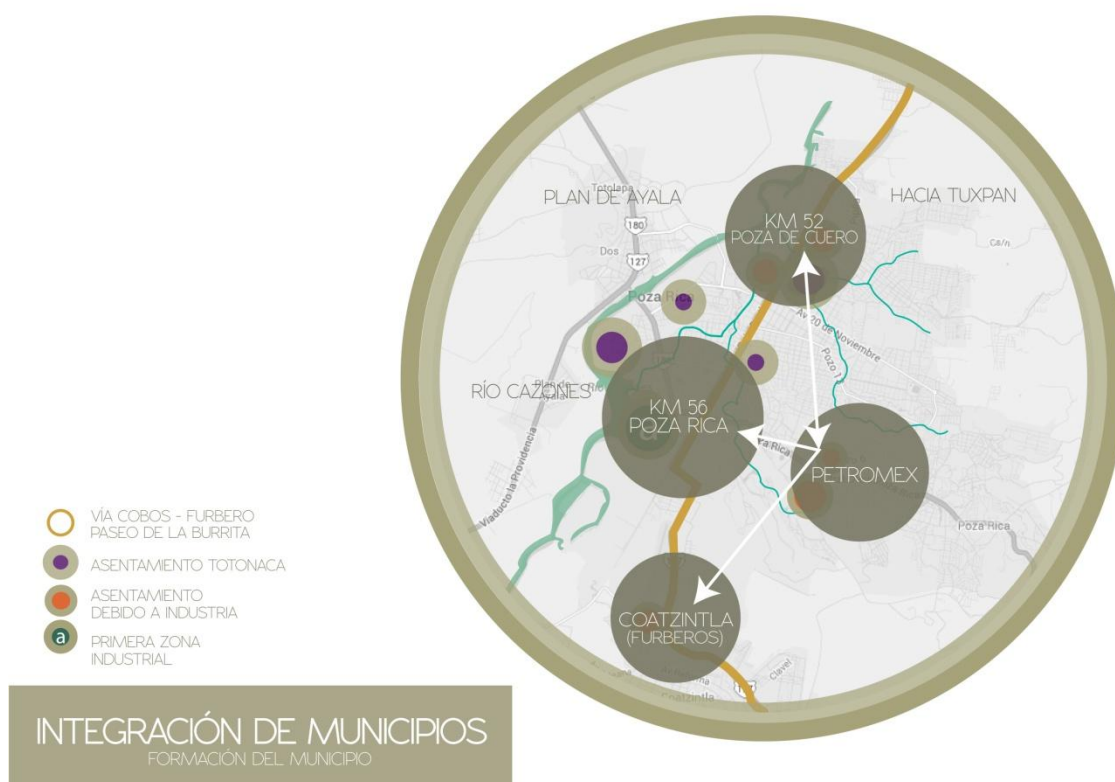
PLAN DE AYALA

HACIA TUXPAN

KM 52
POZA DE CUERO

Totolapa

180

Dos

127

Poza Rica

Av. 20 de Noviembre

Pozo 1

RÍO CAZONES

KM 56
POZA RICA

PETROMEX

Viaducto la Providencia

Poza Rica

COATZINTLA
(FURBEROS)

Clavel

127

Coatzintla

VÍA COBOS - FURBERO
PASEO DE LA BURRITA

ASENTAMIENTO TOTONACA

ASENTAMIENTO
DEBIDO A INDUSTRIA

a PRIMERA ZONA
INDUSTRIAL

INTEGRACIÓN DE MUNICIPIOS
FORMACIÓN DEL MUNICIPIO